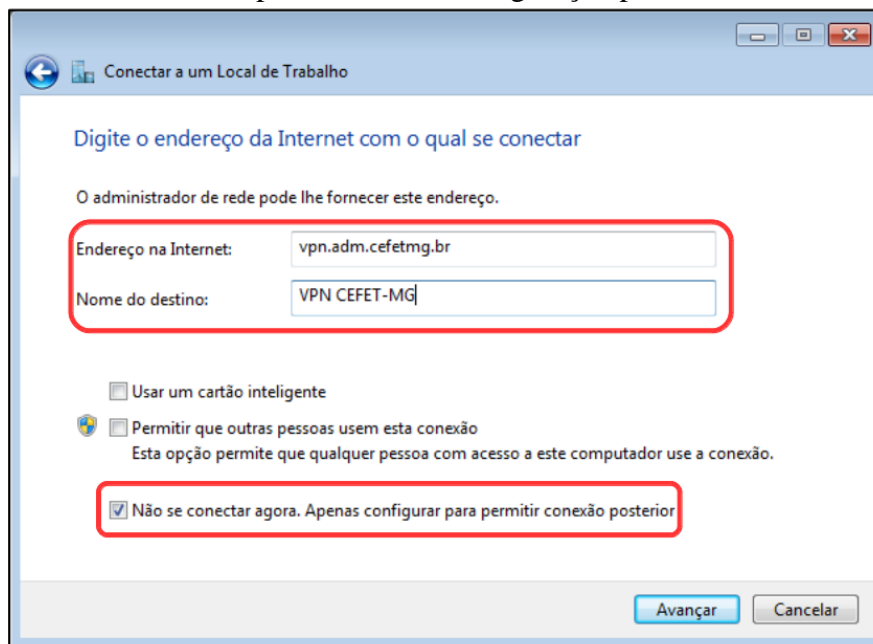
Conectar a um Local de Trabalho

Digite o endereço da Internet com o qual se conectar

O administrador de rede pode lhe fornecer este endereço.

Endereço na Internet: vpn.adm.cefetmg.br

Nome do destino: VPN CEFET-MG

Usar um cartão inteligente

Permitir que outras pessoas usem esta conexão
Esta opção permite que qualquer pessoa com acesso a este computador use a conexão.

Não se conectar agora. Apenas configurar para permitir conexão posterior

Avançar Cancelar